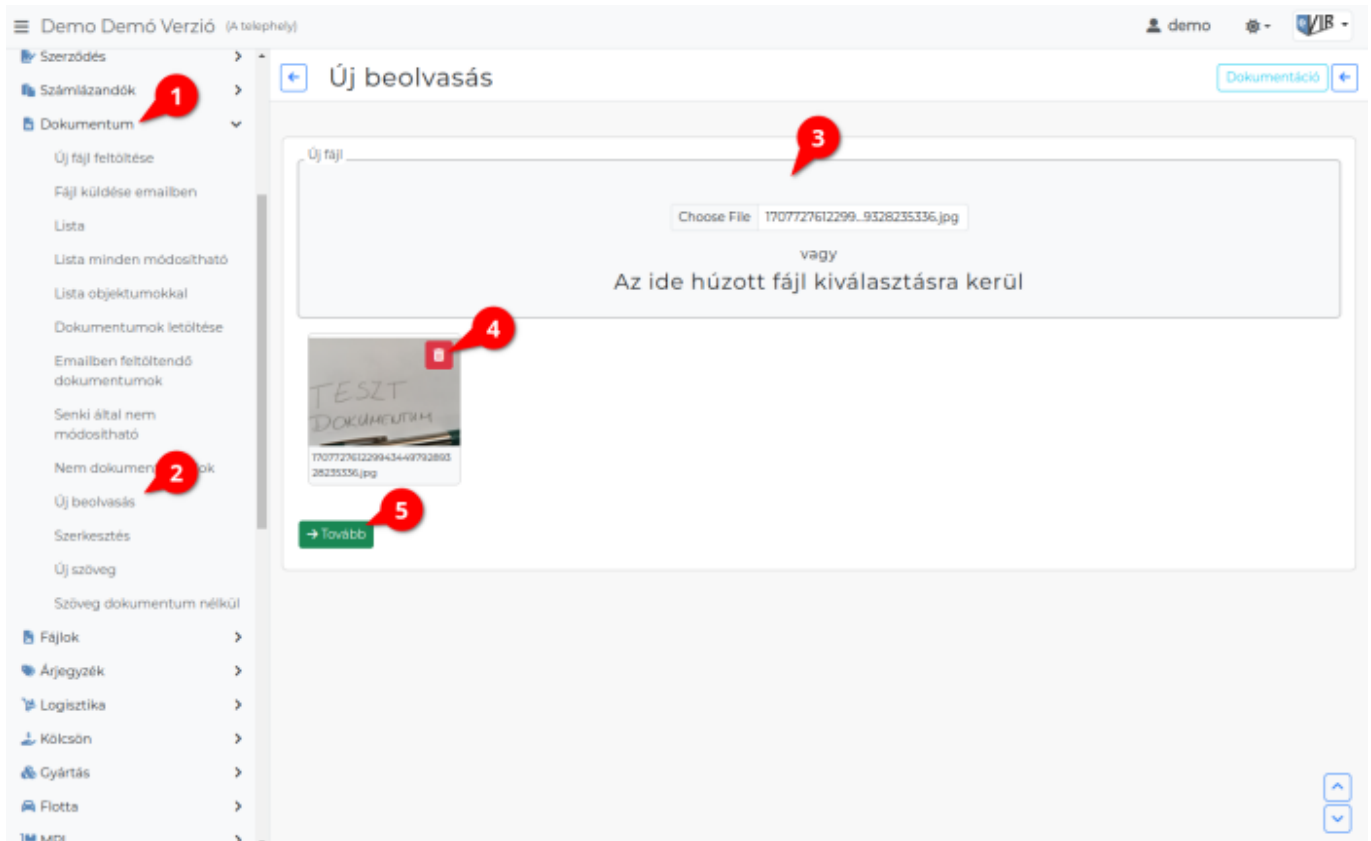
≡ Demo Demó Verzió (A telephely)

demo

VIR

Szerződés

Számlázandók

1

Dokumentum

Új fájl feltöltése

Fájl küldése emailben

Lista

Lista minden módosítható

Lista objektumokkal

Dokumentumok letöltése

Emailben feltöltendő dokumentumok

Senki által nem módosítható

Nem dokumen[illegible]ok

2

Új beolvasás

Szerkesztés

Új szöveg

Szöveg dokumentum nélkül

Fájlok

Árjegyzék

Logisztika

Kölcsön

Gyártás

Flotta

MPL

Új beolvasás

Dokumentáció

Új fájl

3

Choose File 17077276122999328235336.jpg

vagy

Az ide húzott fájl kiválasztásra kerül

4

TESZT DOKUMENTUM

170772761229943449792893 28235336.jpg

5

→ Tovább